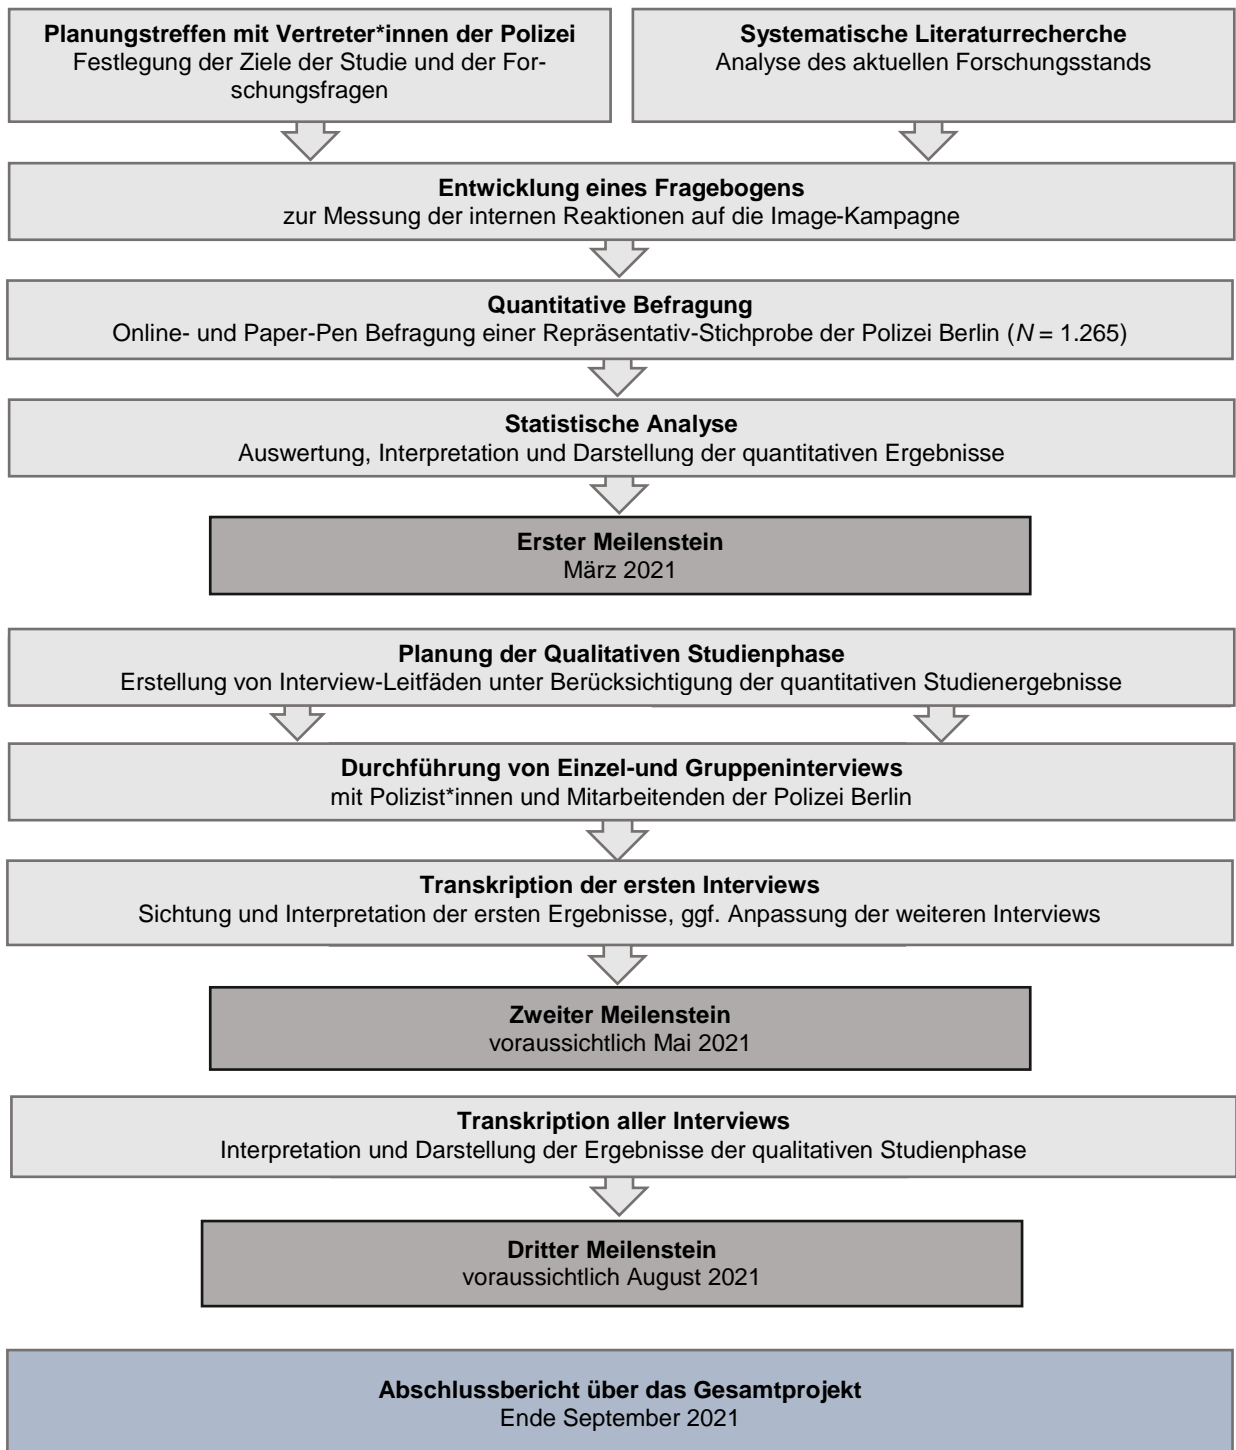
Planungstreffen mit Vertreter*innen der Polizei
Festlegung der Ziele der Studie und der Forschungsfragen

Systematische Literaturrecherche
Analyse des aktuellen Forschungsstands

Entwicklung eines Fragebogens
zur Messung der internen Reaktionen auf die Image-Kampagne

Quantitative Befragung
Online- und Paper-Pen Befragung einer Repräsentativ-Stichprobe der Polizei Berlin ($N$ = 1.265)

Statistische Analyse
Auswertung, Interpretation und Darstellung der quantitativen Ergebnisse

Erster Meilenstein
März 2021

Planung der Qualitativen Studienphase
Erstellung von Interview-Leitfäden unter Berücksichtigung der quantitativen Studienergebnisse

Durchführung von Einzel-und Gruppeninterviews
mit Polizist*innen und Mitarbeitenden der Polizei Berlin

Transkription der ersten Interviews
Sichtung und Interpretation der ersten Ergebnisse, ggf. Anpassung der weiteren Interviews

Zweiter Meilenstein
voraussichtlich Mai 2021

Transkription aller Interviews
Interpretation und Darstellung der Ergebnisse der qualitativen Studienphase

Dritter Meilenstein
voraussichtlich August 2021

Abschlussbericht über das Gesamtprojekt
Ende September 2021